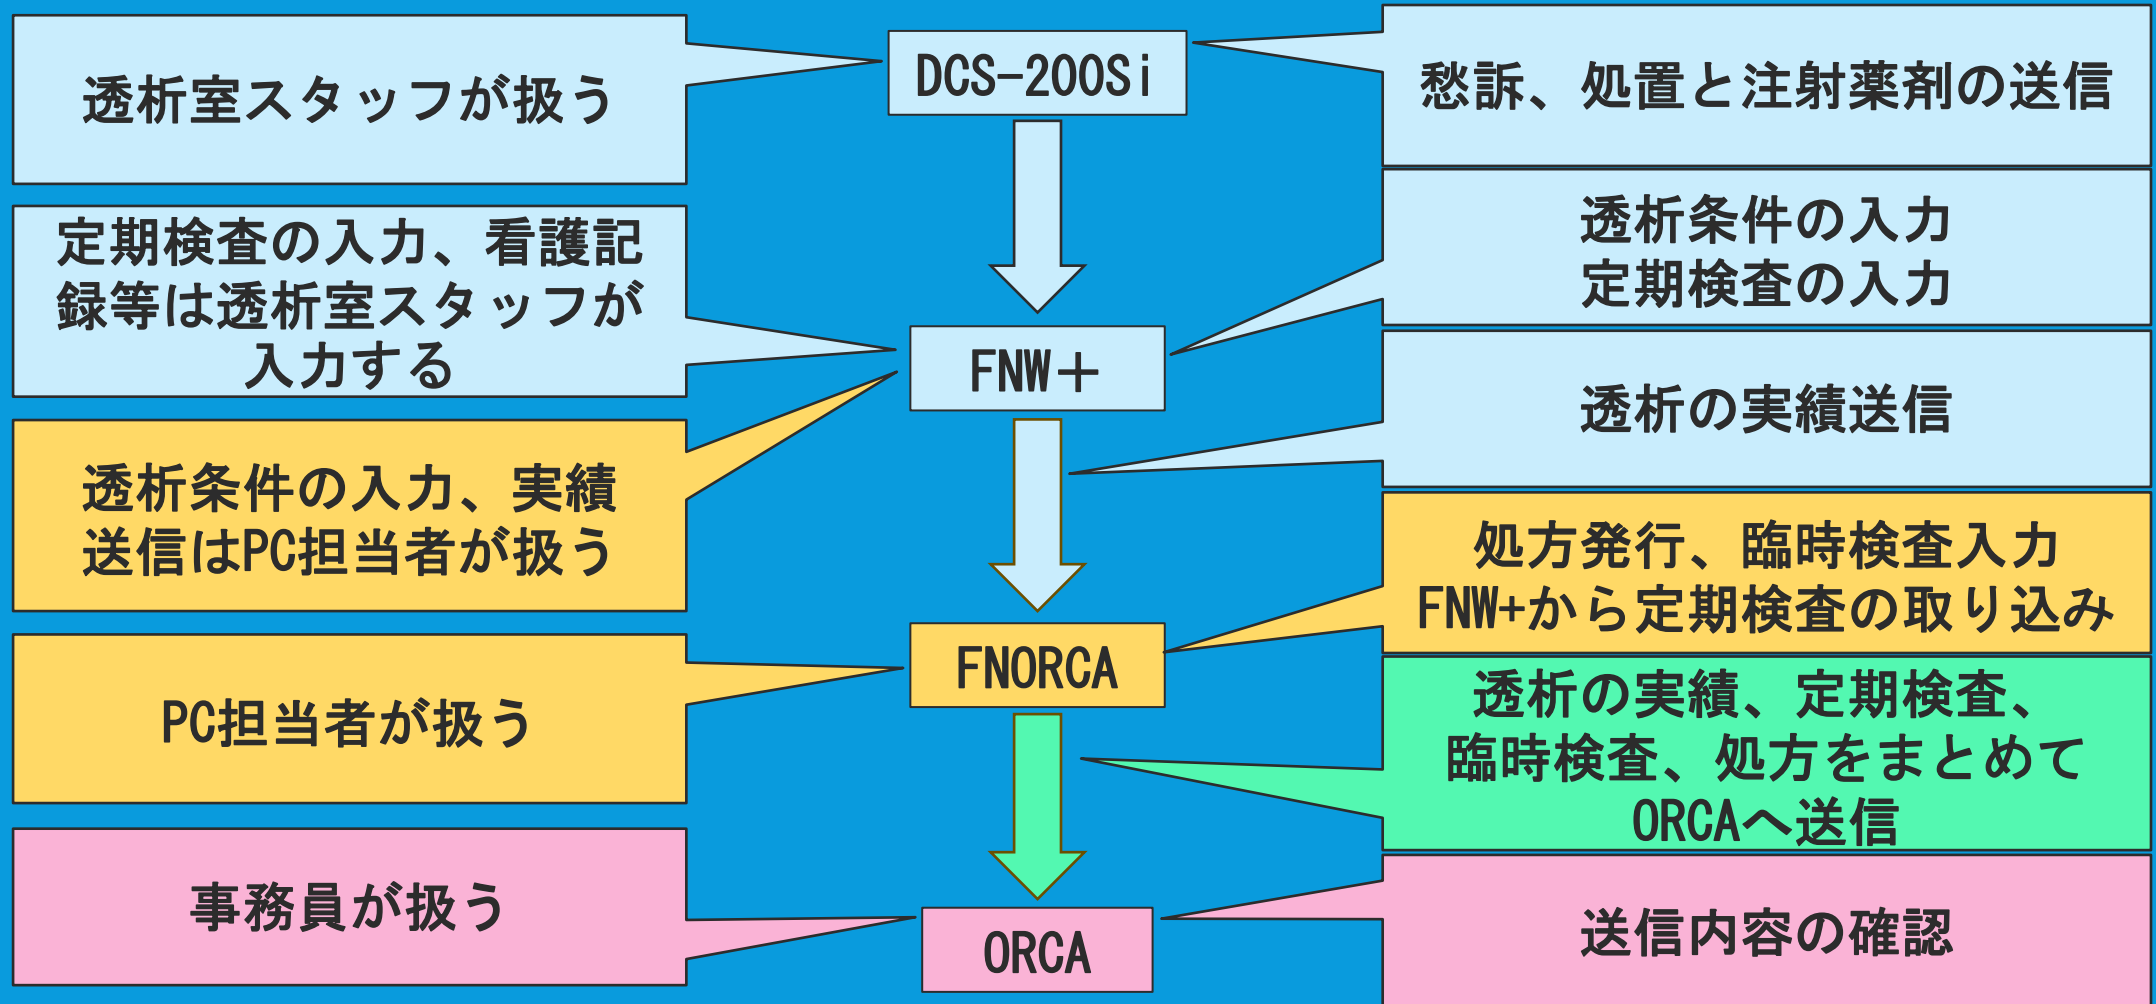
透析室スタッフが扱う

DCS-200Si

愁訴、処置と注射薬剤の送信

定期検査の入力、看護記録等は透析室スタッフが入力する

FNW+

透析条件の入力
定期検査の入力

透析の実績送信

透析条件の入力、実績送信はPC担当者が扱う

処方発行、臨時検査入力
FNW+から定期検査の取り込み

FNORCA

PC担当者が扱う

透析の実績、定期検査、
臨時検査、処方をまとめて
ORCAへ送信

事務員が扱う

ORCA

送信内容の確認